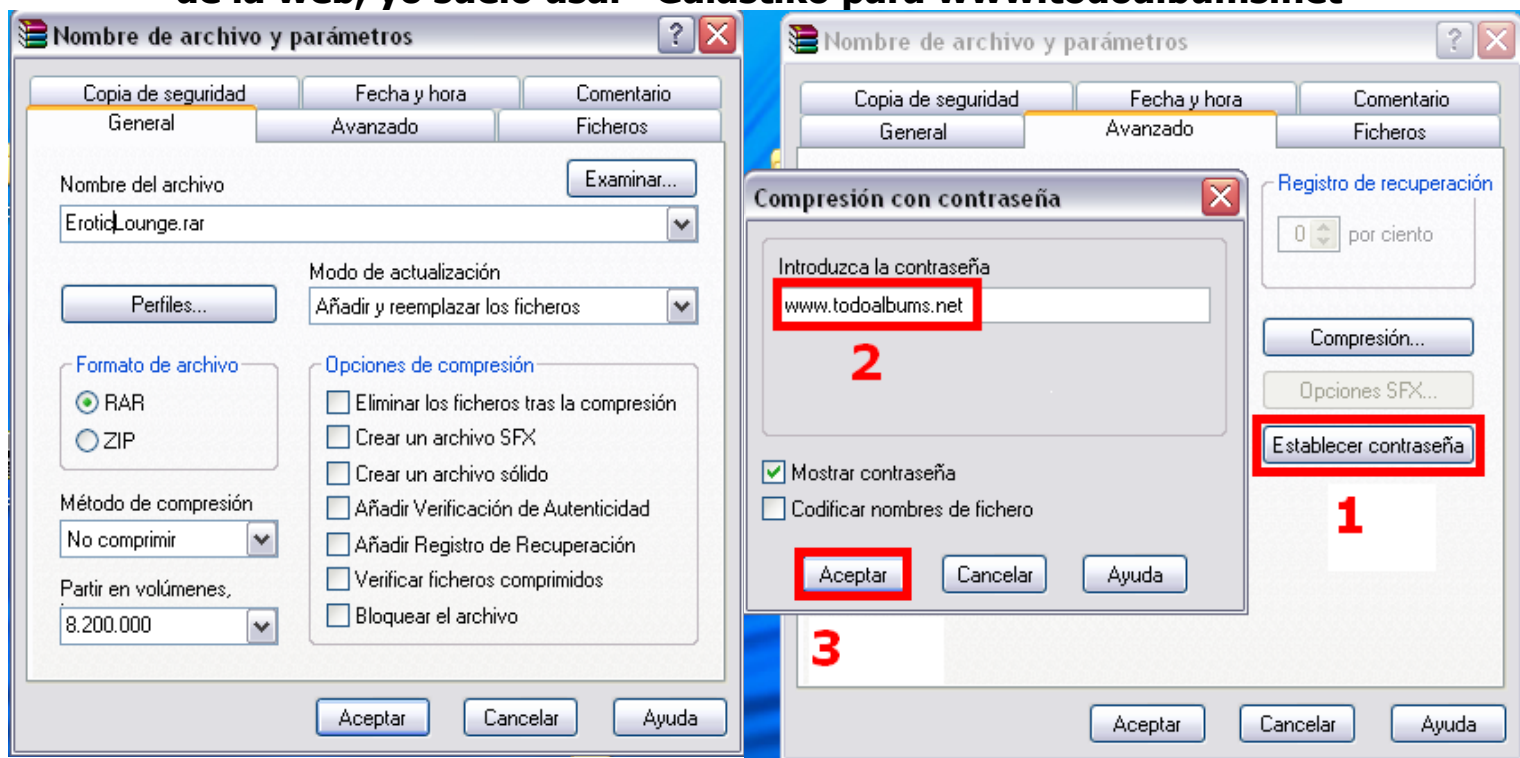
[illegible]

Nombre de archivo y parámetros

Copia de seguridad | Fecha y hora | Comentario
General | Avanzado | Ficheros

Nombre del archivo
Examinar...
EroticLounge.rar

Modo de actualización
Perfiles...
Añadir y reemplazar los ficheros

Formato de archivo
RAR
ZIP

Opciones de compresión
Eliminar los ficheros tras la compresión
Crear un archivo SFX
Crear un archivo sólido
Añadir Verificación de Autenticidad
Añadir Registro de Recuperación
Verificar ficheros comprimidos
Bloquear el archivo

Método de compresión
No comprimir

Partir en volúmenes,
8.200.000

Aceptar | Cancelar | Ayuda

Nombre de archivo y parámetros

Copia de seguridad | Fecha y hora | Comentario
General | Avanzado | Ficheros

Compresión con contraseña

Introduzca la contraseña
www.todoalbums.net

2

Mostrar contraseña
Codificar nombres de fichero

Aceptar | Cancelar | Ayuda

3

Registro de recuperación
0 por ciento

Compresión...
Opciones SFX...
Establecer contraseña

1

Aceptar | Cancelar | Ayuda